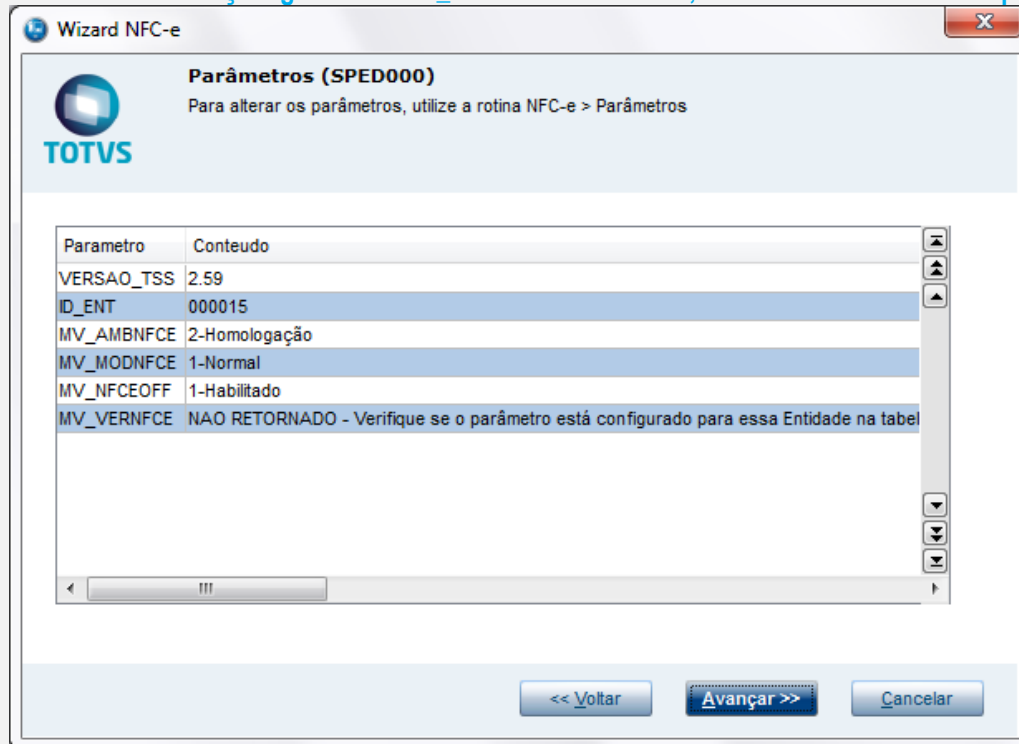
Wizard NFC-e

TOTVS

Parâmetros (SPED000)
Para alterar os parâmetros, utilize a rotina NFC-e > Parâmetros

| Parametro | Conteudo |
|---|---|
| VERSAO_TSS | 2.59 |
| ID_ENT | 000015 |
| MV_AMBNFCE | 2-Homologação |
| MV_MODNFCE | 1-Normal |
| MV_NFCEOFF | 1-Habilitado |
| MV_VERNFCE | NAO RETORNADO - Verifique se o parâmetro está configurado para essa Entidade na tabel |

<< Voltar
Avançar >>
Cancelar